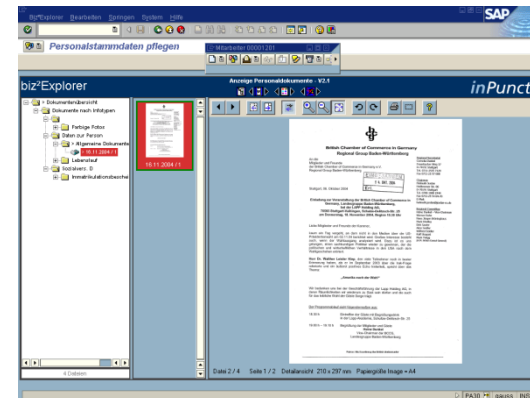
Biz²Explorer Bearbeiten Springen System Hilfe

SAP

Personalstammdaten pflegen

Mitarbeiter 00001281

biz²Explorer

Anzeige Personaldokumente : V2.1

inPunct

Dokumentenübersicht
Dokumente nach Infotypen
Fertige Fotos
Daten zur Person
Allgemeine Dokumente
16.11.2004 / 1
Lebenslauf
Sozialvers. D
Immatrikulationsbesche

16.11.2004 / 1

4 Dateien

British Chamber of Commerce in Germany
Regional Group Baden-Württemberg

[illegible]

Datei 2 / 4   Seite 1 / 2   Detailansicht 210 x 297 mm   Papiergröße Image = A4

PA30   gauss   BIS